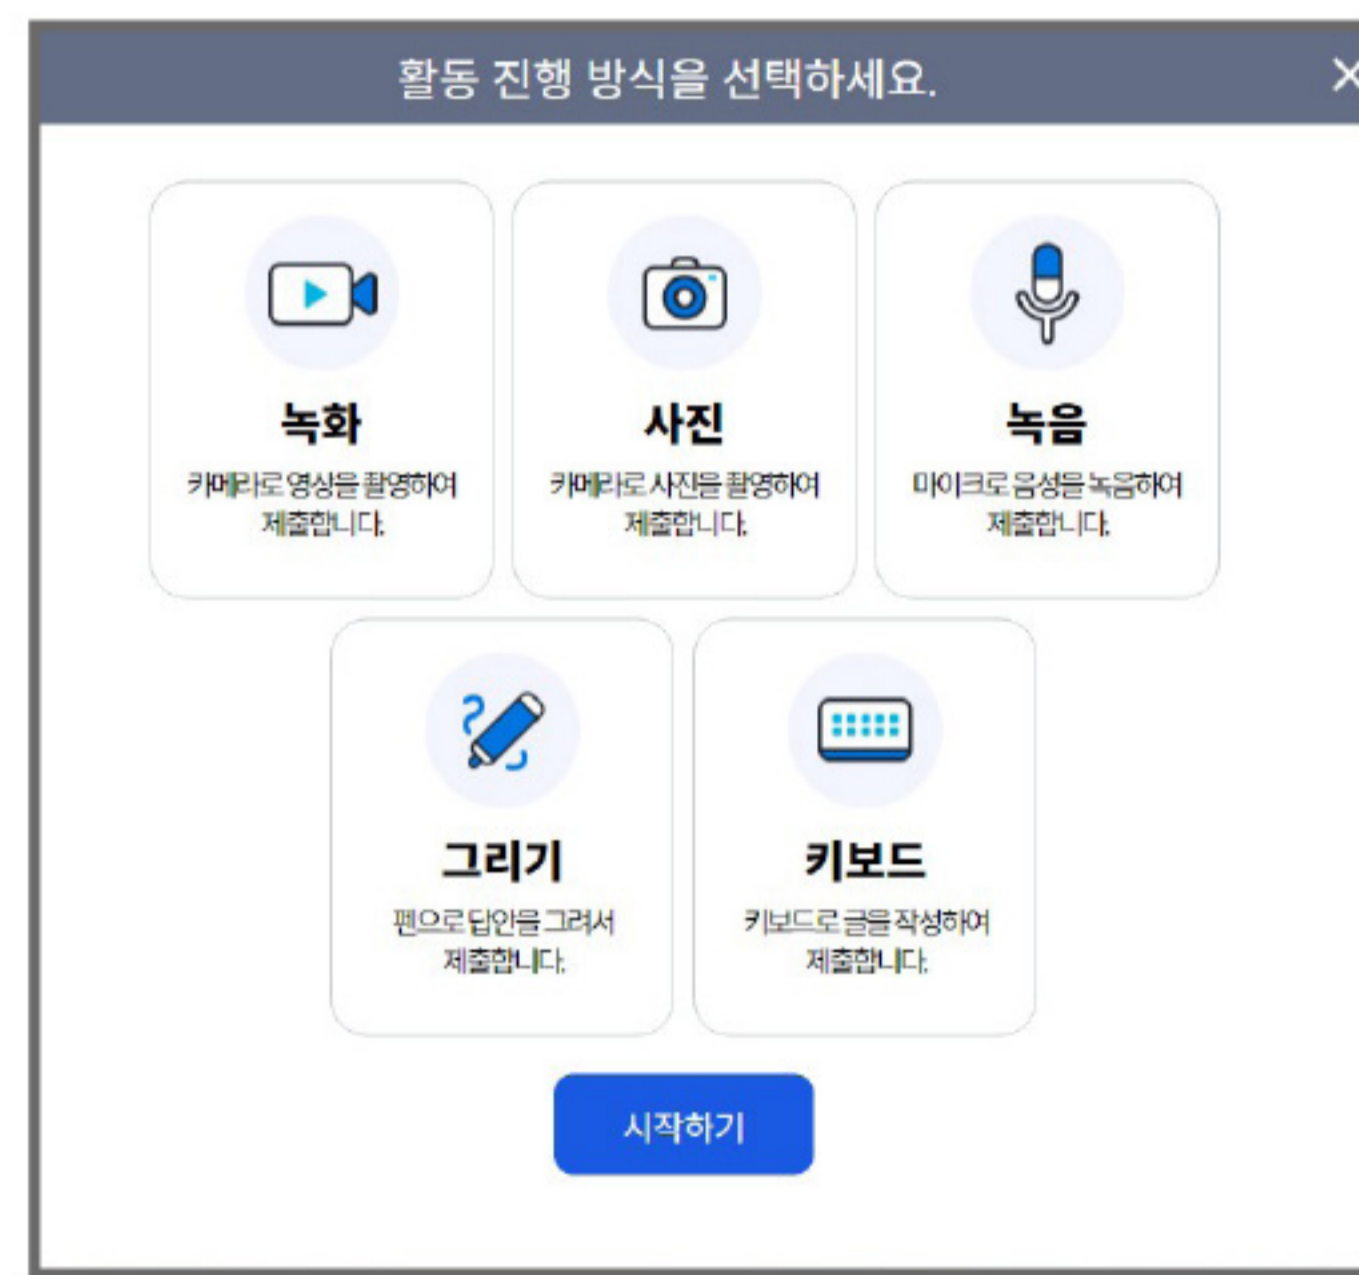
활동 진행 방식을 선택하세요.

×

녹화
카메라로 영상을 촬영하여 제출합니다.

사진
카메라로 사진을 촬영하여 제출합니다.

녹음
마이크로 음성을 녹음하여 제출합니다.

그리기
펜으로 답안을 그려서 제출합니다.

키보드
키보드로 글을 작성하여 제출합니다.

시작하기